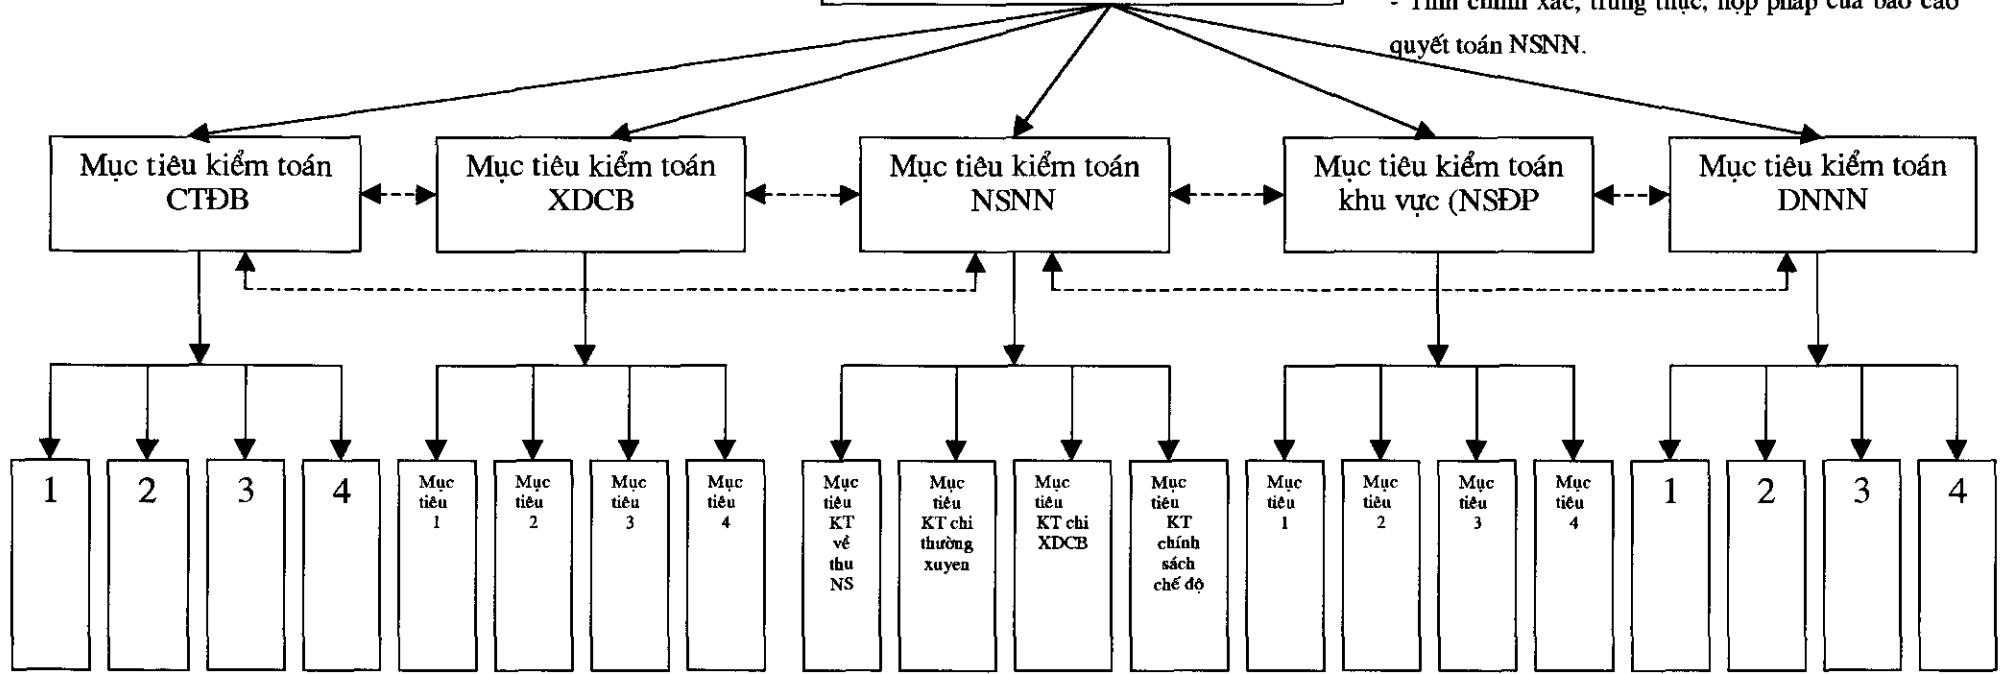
- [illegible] chính xác, trung thực, hợp pháp của báo cáo quyết toán NSNN.

Mục tiêu kiểm toán CTĐB

Mục tiêu kiểm toán XDCB

Mục tiêu kiểm toán NSNN

Mục tiêu kiểm toán khu vực (NSĐP

Mục tiêu kiểm toán DNNN

1

2

3

4

Mục tiêu 1

Mục tiêu 2

Mục tiêu 3

Mục tiêu 4

Mục tiêu KT về thu NS

Mục tiêu KT chi thường xuyen

Mục tiêu KT chi XDCB

Mục tiêu KT chính sách chế độ

Mục tiêu 1

Mục tiêu 2

Mục tiêu 3

Mục tiêu 4

1

2

3

4